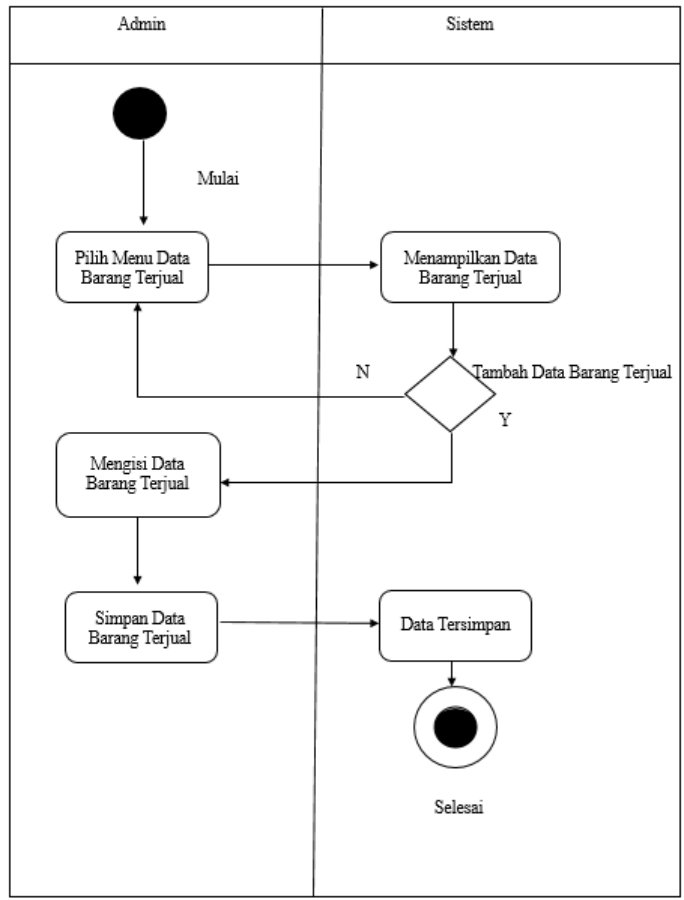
Admin

Sistem

Mulai

Pilih Menu Data Barang Terjual

Menampilkan Data Barang Terjual

N

Tambah Data Barang Terjual

Y

Mengisi Data Barang Terjual

Simpan Data Barang Terjual

Data Tersimpan

Selesai